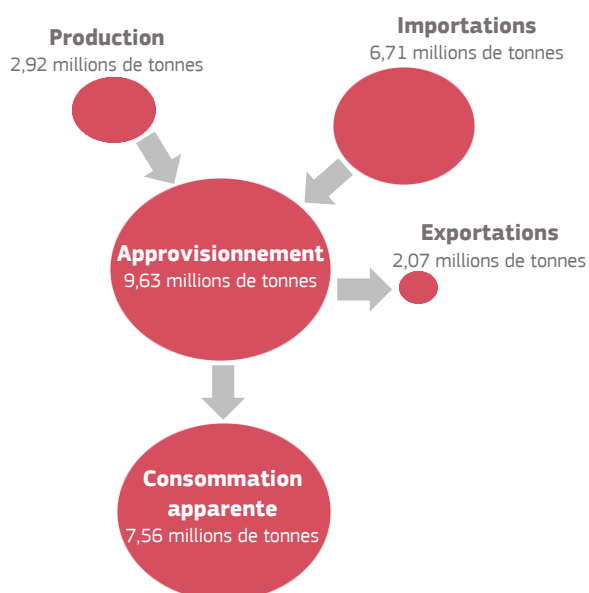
Production
2,92 millions de tonnes

Importations
6,71 millions de tonnes

Approvisionnement
9,63 millions de tonnes

Exportations
2,07 millions de tonnes

Consommation apparente
7,56 millions de tonnes